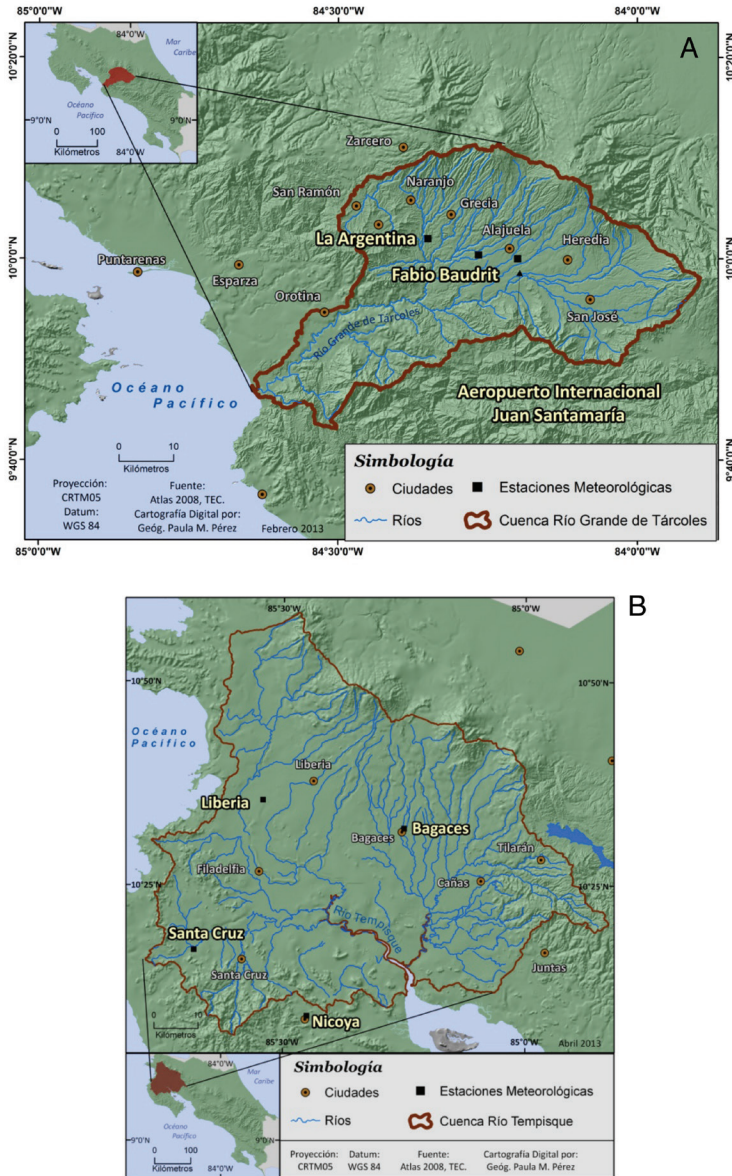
85°0'0"W 84°30'0"W 84°0'0"W

A

10°20'0"N

84°0'W
Mar Caribe
Océano Pacífico
9°0'N 9°0'N
0 100
Kilómetros
84°0'W

Zarcero
Naranjo
San Ramón
Grecia
La Argentina
Alajuela
Heredia
Puntarenas
Esparza
Fabio Baudrit
Orotina
San José
Río Grande de Tárcoles
Océano Pacífico
Aeropuerto Internacional Juan Santamaría

10°0'0"N 10°0'0"N
10°20'0"N

0 10
Kilómetros

Proyección: CRTM05
Datum: WGS 84
Fuente: Atlas 2008, TEC.
Cartografía Digital por: Geóg. Paula M. Pérez
Febrero 2013

9°40'0"N 9°40'0"N

Simbología
Ciudades
Estaciones Meteorológicas
Ríos
Cuenca Río Grande de Tárcoles

85°0'0"W 84°30'0"W 84°0'0"W

B

85°30'W 85°0'W
10°50'N 10°50'N
Océano Pacífico
Liberia
Liberia
Bagaces
Bagaces
Tilarán
Filadelfia
10°25'N 10°25'N
Cañas
Río Tempisque
Santa Cruz
Juntas
Santa Cruz
0 10
Kilómetros
Nicoya
85°30'W 85°0'W
Abril 2013

Mar Caribe
Océano Pacífico
9°0'N 9°0'N
0 100
Kilómetros 84°0'W

Simbología
Ciudades
Estaciones Meteorológicas
Ríos
Cuenca Río Tempisque

Proyección: CRTM05
Datum: WGS 84
Fuente: Atlas 2008, TEC.
Cartografía Digital por: Geóg. Paula M. Pérez